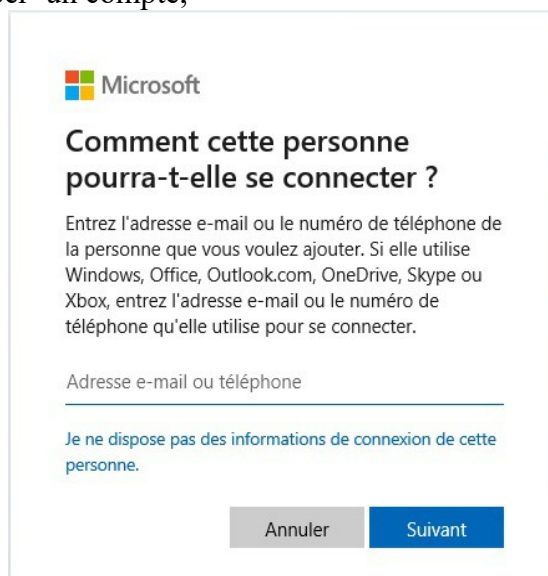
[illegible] un compte,

Microsoft

Comment cette personne pourra-t-elle se connecter ?

Entrez l'adresse e-mail ou le numéro de téléphone de la personne que vous voulez ajouter. Si elle utilise Windows, Office, Outlook.com, OneDrive, Skype ou Xbox, entrez l'adresse e-mail ou le numéro de téléphone qu'elle utilise pour se connecter.

Adresse e-mail ou téléphone

Je ne dispose pas des informations de connexion de cette personne.

Annuler

Suivant